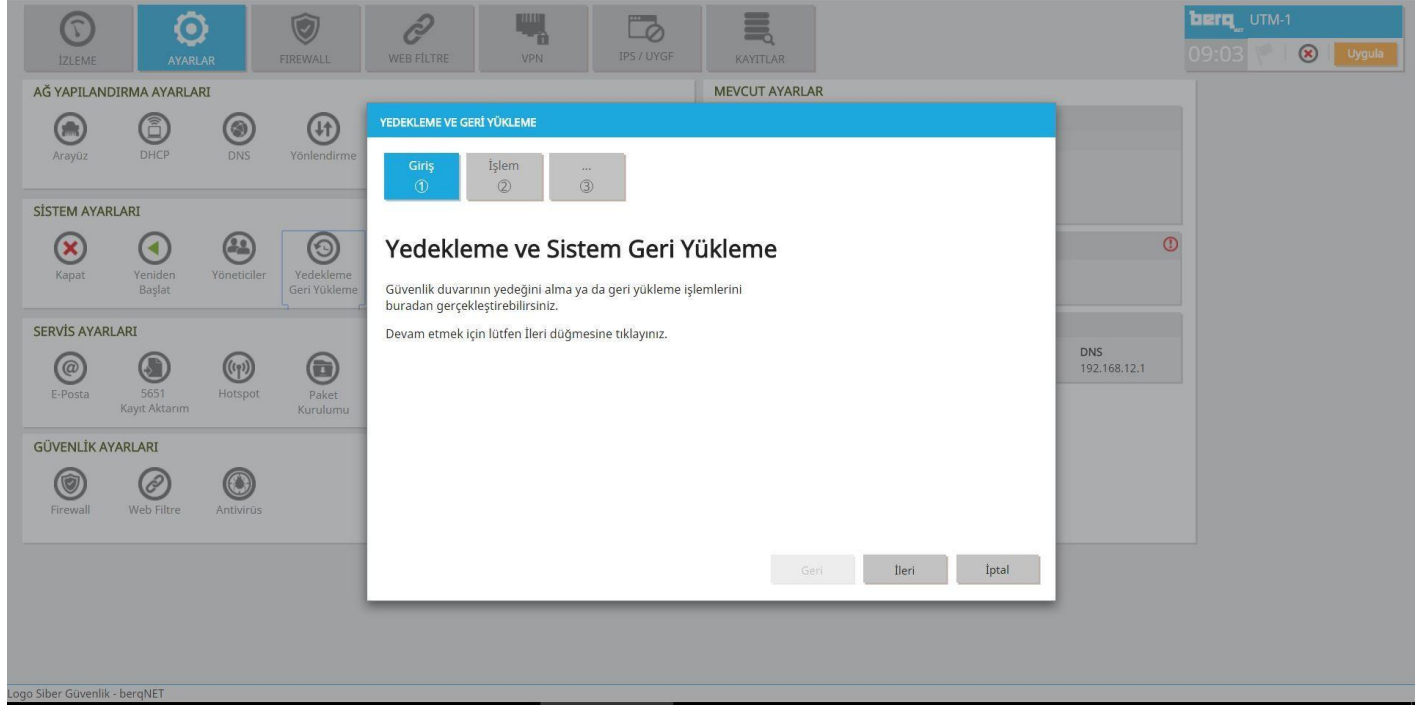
İZLEME
AYARLAR
FIREWALL
WEB FİLTRE
VPN
IPS / UYGF
KAYITLAR

berq UTM-1
09:03
Uygula

AĞ YAPILANDIRMA AYARLARI
Arayüz
DHCP
DNS
Yönlendirme

SİSTEM AYARLARI
Kapat
Yeniden Başlat
Yöneticiler
Yedekleme Geri Yükleme

SERVİS AYARLARI
E-Posta
5651 Kayıt Aktarım
Hotspot
Paket Kurulumu

GÜVENLİK AYARLARI
Firewall
Web Filtre
Antivirüs

MEVCUT AYARLAR
DNS
192.168.12.1

YEDEKLEME VE GERİ YÜKLEME
Giriş ①
İşlem ②
... ③

Yedekleme ve Sistem Geri Yükleme

Güvenlik duvarının yedeğini alma ya da geri yükleme işlemlerini buradan gerçekleştirebilirsiniz.

Devam etmek için lütfen İleri düğmesine tıklayınız.

Geri
İleri
İptal

Logo Siber Güvenlik - berqNET